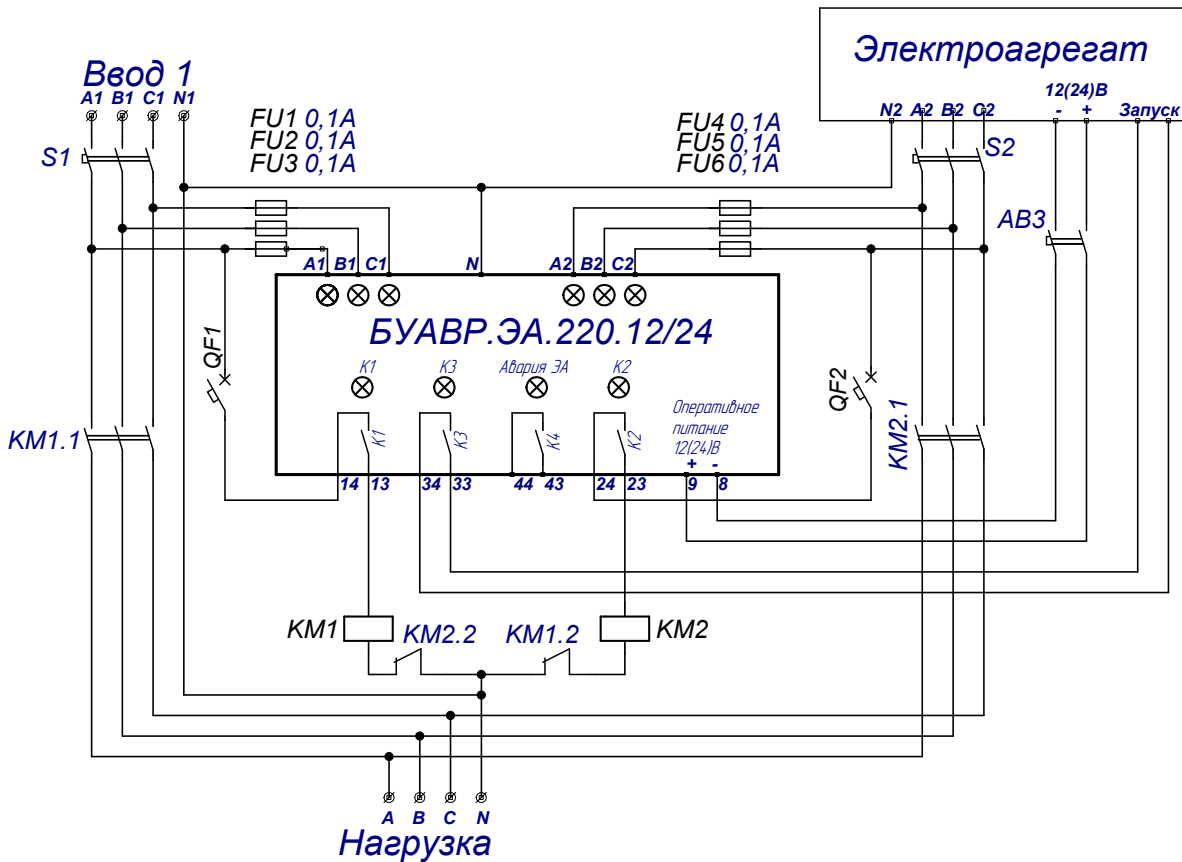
Электроагрегат

Ввод 1

A1 B1 C1 N1

N2 A2 B2 C2

12(24)В
- +
Запуск

S1

FU1 0,1A
FU2 0,1A
FU3 0,1A

FU4 0,1A
FU5 0,1A
FU6 0,1A

S2

AB3

A1 B1 C1 N A2 B2 C2

БУАВР.ЭА.220.12/24

QF1

K1 K3 Авария ЭА K2

Оперативное питание 12(24)В
+ -

QF2

KM2.1

KM1.1

K1 K3 K4 K2

14 13 34 33 44 43 24 23 9 8

KM1 KM2.2 KM1.2 KM2

A B C N

Нагрузка